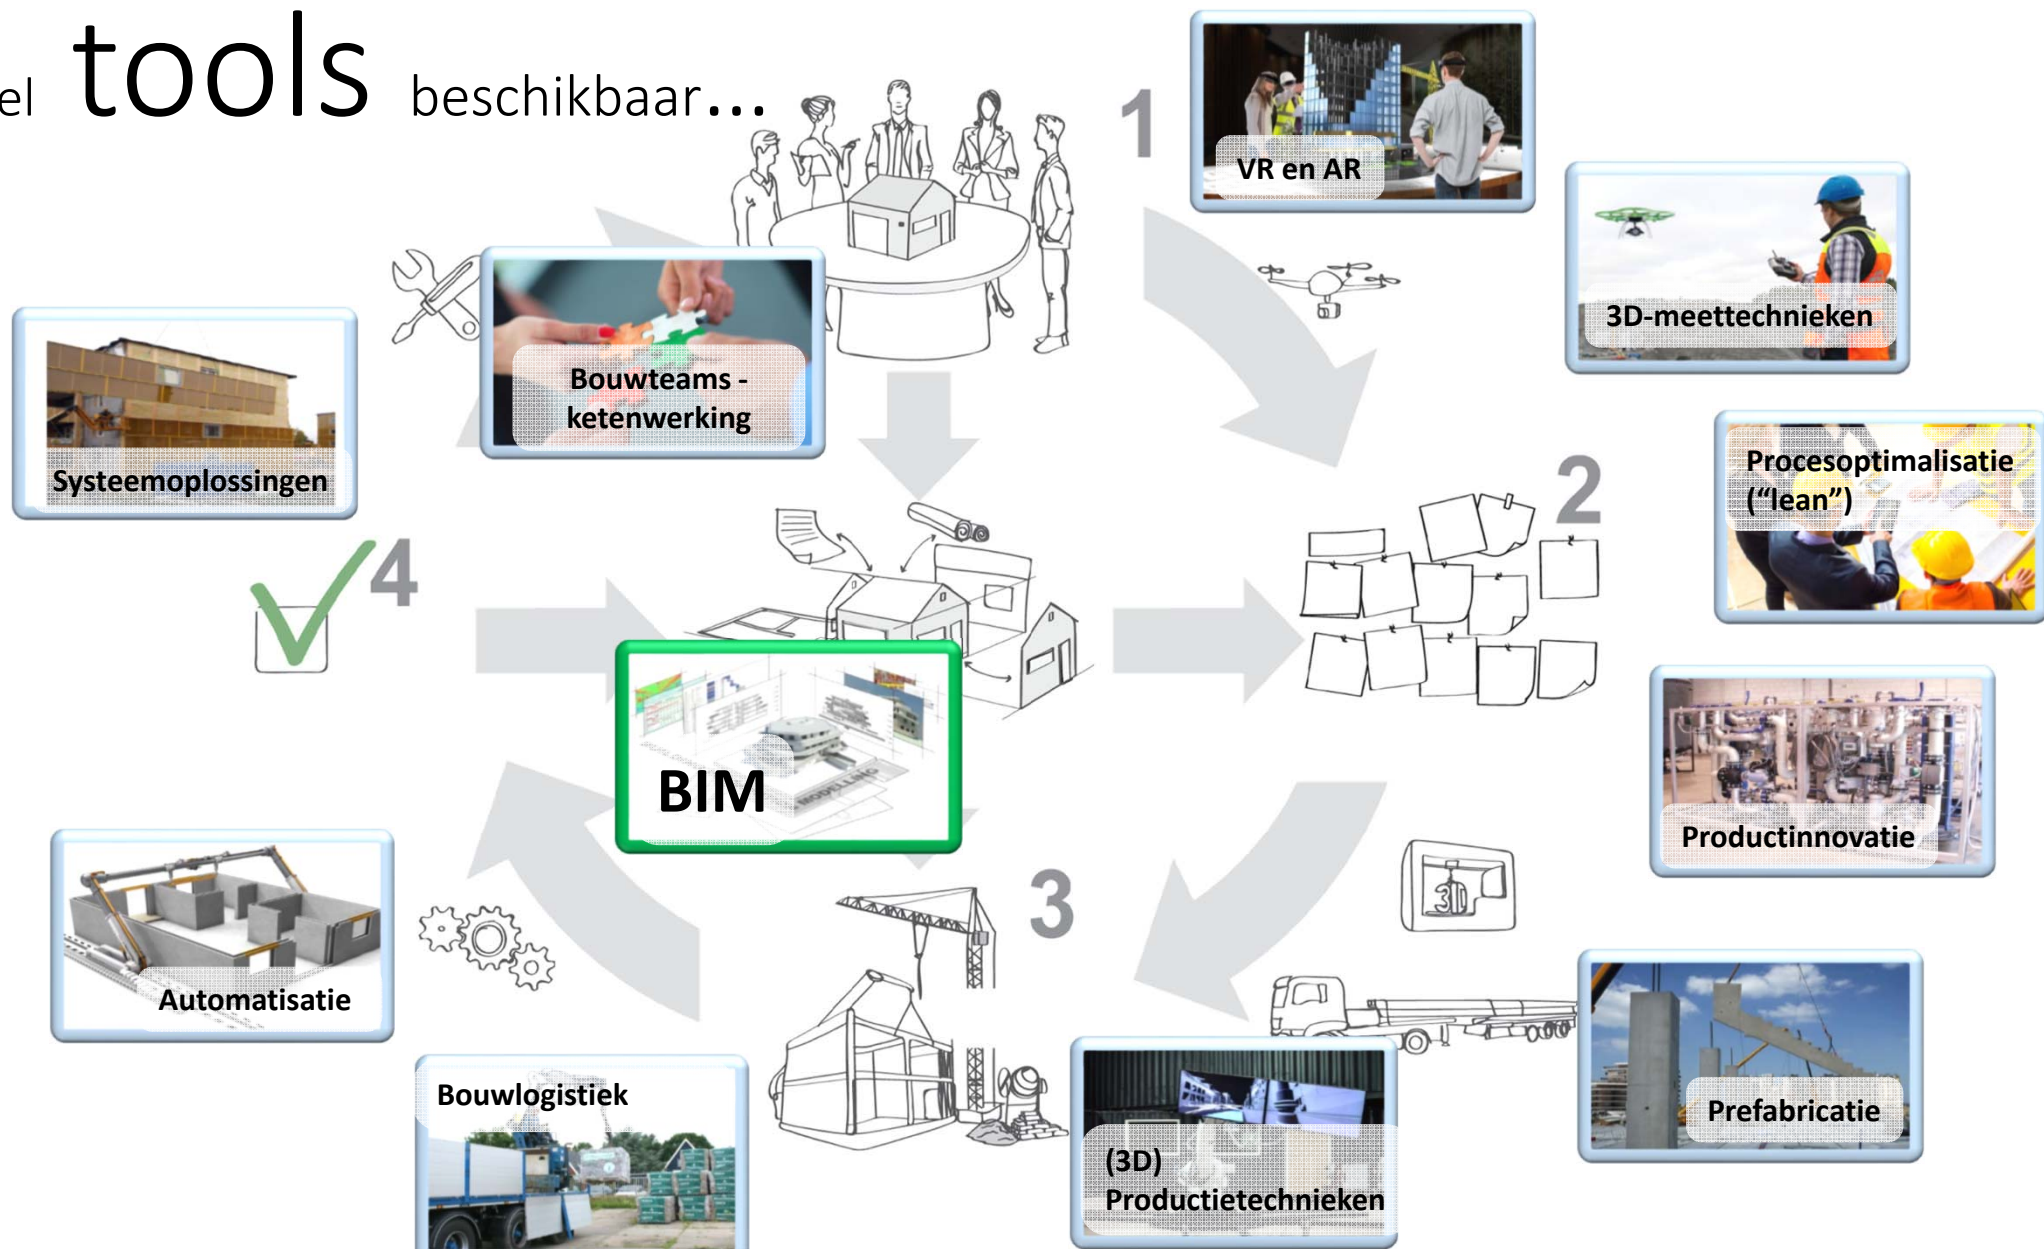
el tools beschikbaar…

1

VR en AR

3D-meettechnieken

Bouwteams - ketenwerking

Systeemoplossingen

2

Procesoptimalisatie ("lean")

4

BIM

Productinnovatie

3

3D

Automatisatie

Prefabricatie

Bouwlogistiek

(3D) Productietechnieken